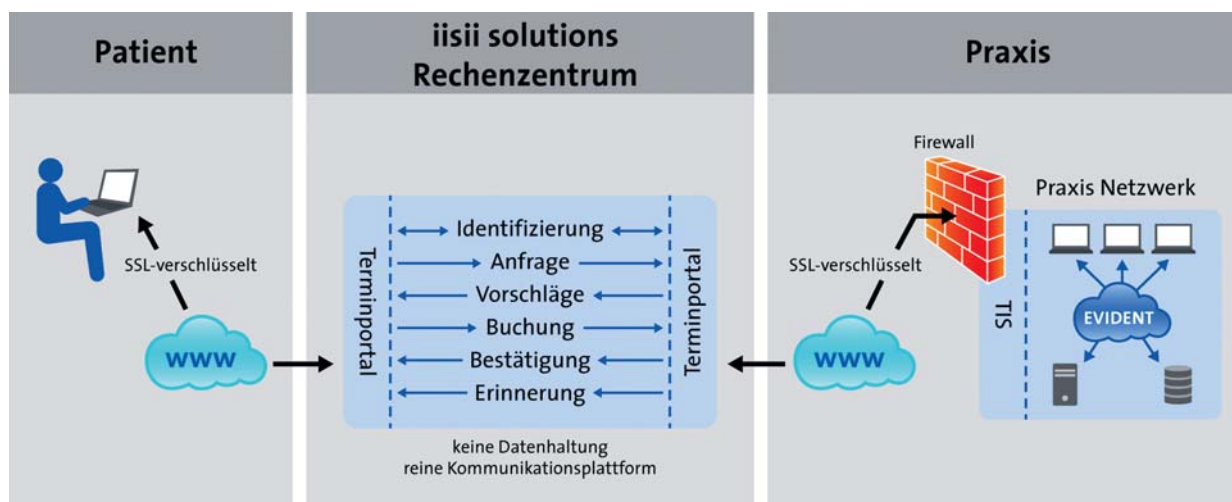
Patient

SSL-verschlüsselt

www

iisii solutions
Rechenzentrum

Terminportal

Identifizierung
Anfrage
Vorschläge
Buchung
Bestätigung
Erinnerung

Terminportal

keine Datenhaltung
reine Kommunikationsplattform

Praxis

Firewall

Praxis Netzwerk

SSL-verschlüsselt

www

TIS

EVIDENT